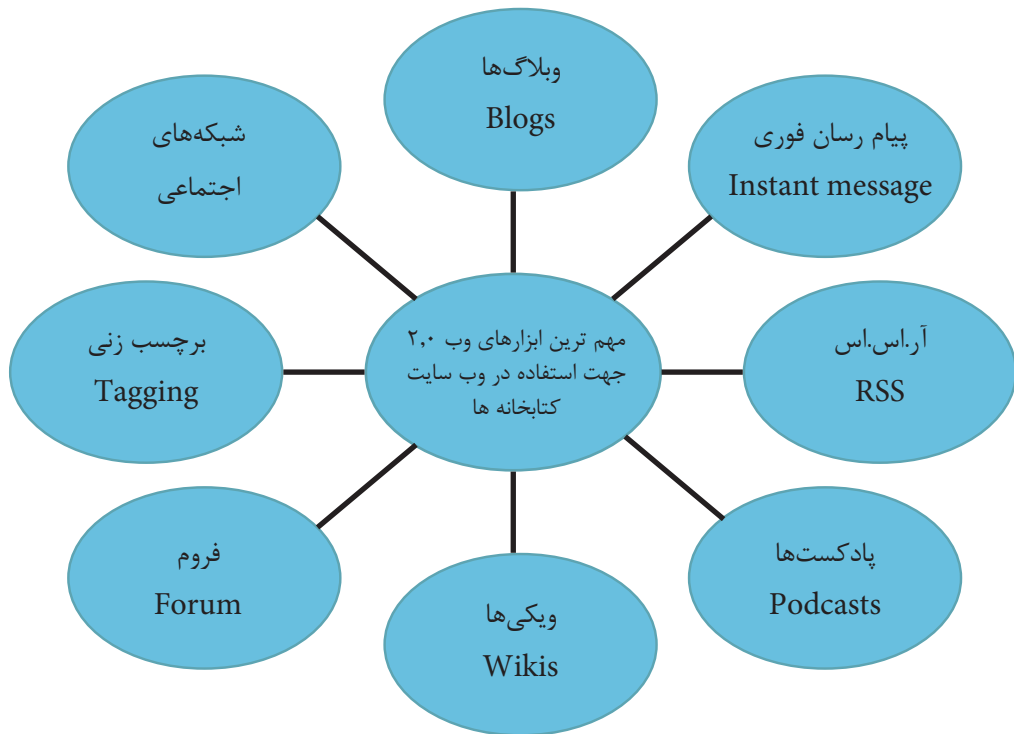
مهم ترین ابزارهای وب ۲،۰ جهت استفاده در وب سایت کتابخانه ها

وبلاگ‌ها
Blogs

پیام رسان فوری
Instant message

آر.اس.اس
RSS

پادکست‌ها
Podcasts

ویکی‌ها
Wikis

فروم
Forum

برچسب زنی
Tagging

شبکه‌های اجتماعی